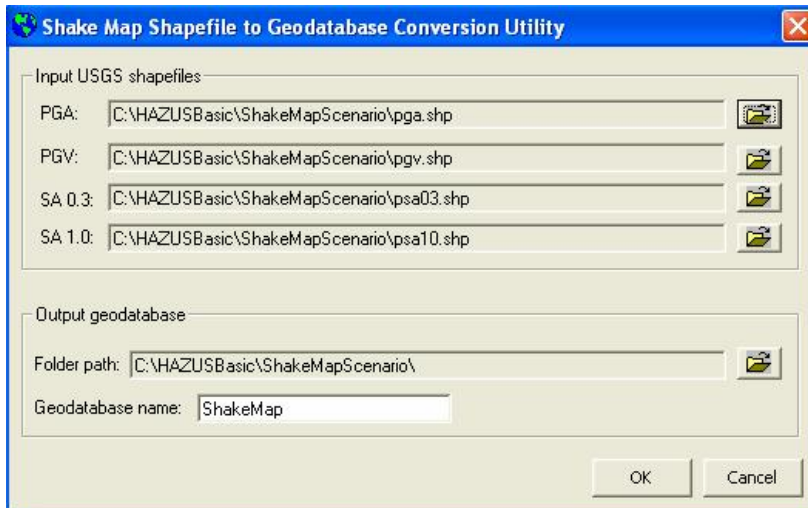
Shake Map Shapefile to Geodatabase Conversion Utility

Input USGS shapefiles

PGA: C:\HAZUSBasic\ShakeMapScenario\pga.shp

PGV: C:\HAZUSBasic\ShakeMapScenario\pgv.shp

SA 0.3: C:\HAZUSBasic\ShakeMapScenario\psa03.shp

SA 1.0: C:\HAZUSBasic\ShakeMapScenario\psa10.shp

Output geodatabase

Folder path: C:\HAZUSBasic\ShakeMapScenario\

Geodatabase name: ShakeMap

OK

Cancel